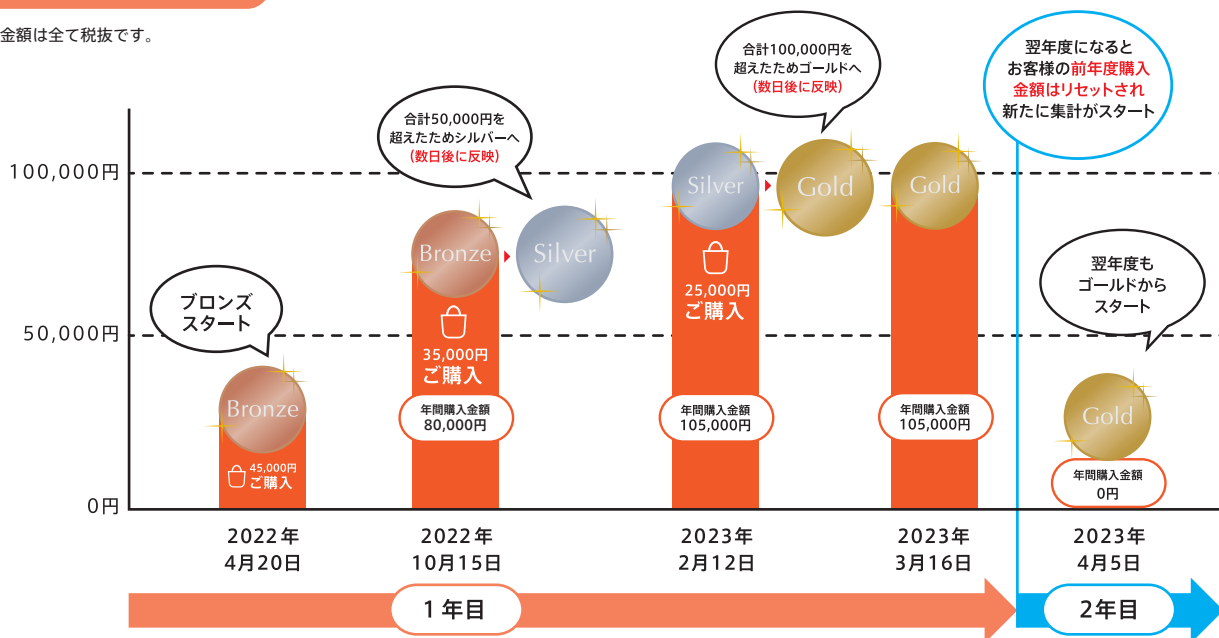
金額は全て税抜です。

100,000円

50,000円

0円

ブロンズ
スタート

Bronze

45,000円
ご購入

合計50,000円を
超えたためシルバーへ
(数日後に反映)

Bronze

Silver

35,000円
ご購入

年間購入金額
80,000円

合計100,000円を
超えたためゴールドへ
(数日後に反映)

Silver

Gold

25,000円
ご購入

年間購入金額
105,000円

Gold

年間購入金額
105,000円

翌年度になると
お客様の前年度購入
金額はリセットされ
新たに集計がスタート

翌年度も
ゴールドから
スタート

Gold

年間購入金額
0円

2022年
4月20日

2022年
10月15日

2023年
2月12日

2023年
3月16日

2023年
4月5日

1年目

2年目